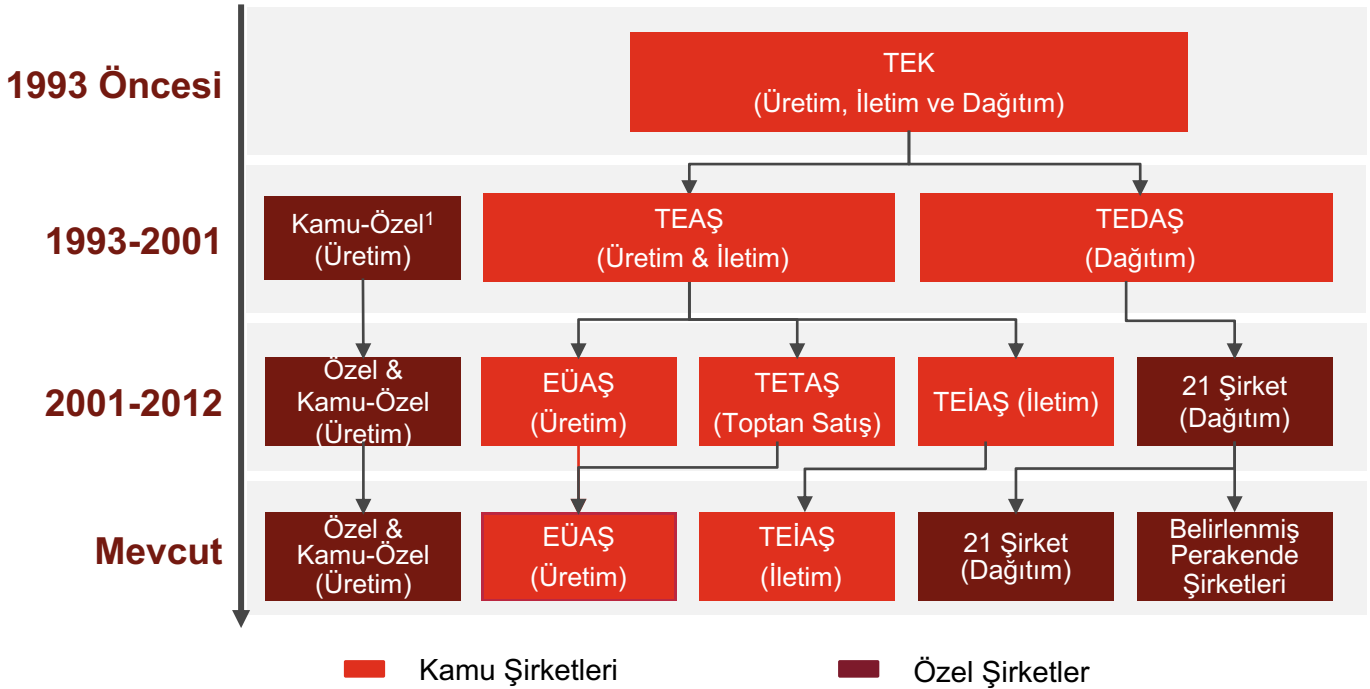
1993 Öncesi

TEK
(Üretim, İletim ve Dağıtım)

1993-2001

Kamu-Özel$^1$
(Üretim)

TEAŞ
(Üretim & İletim)

TEDAŞ
(Dağıtım)

2001-2012

Özel &
Kamu-Özel
(Üretim)

EÜAŞ
(Üretim)

TETAŞ
(Toptan Satış)

TEİAŞ (İletim)

21 Şirket
(Dağıtım)

Mevcut

Özel &
Kamu-Özel
(Üretim)

EÜAŞ
(Üretim)

TEİAŞ
(İletim)

21 Şirket
(Dağıtım)

Belirlenmiş
Perakende
Şirketleri

Kamu Şirketleri

Özel Şirketler